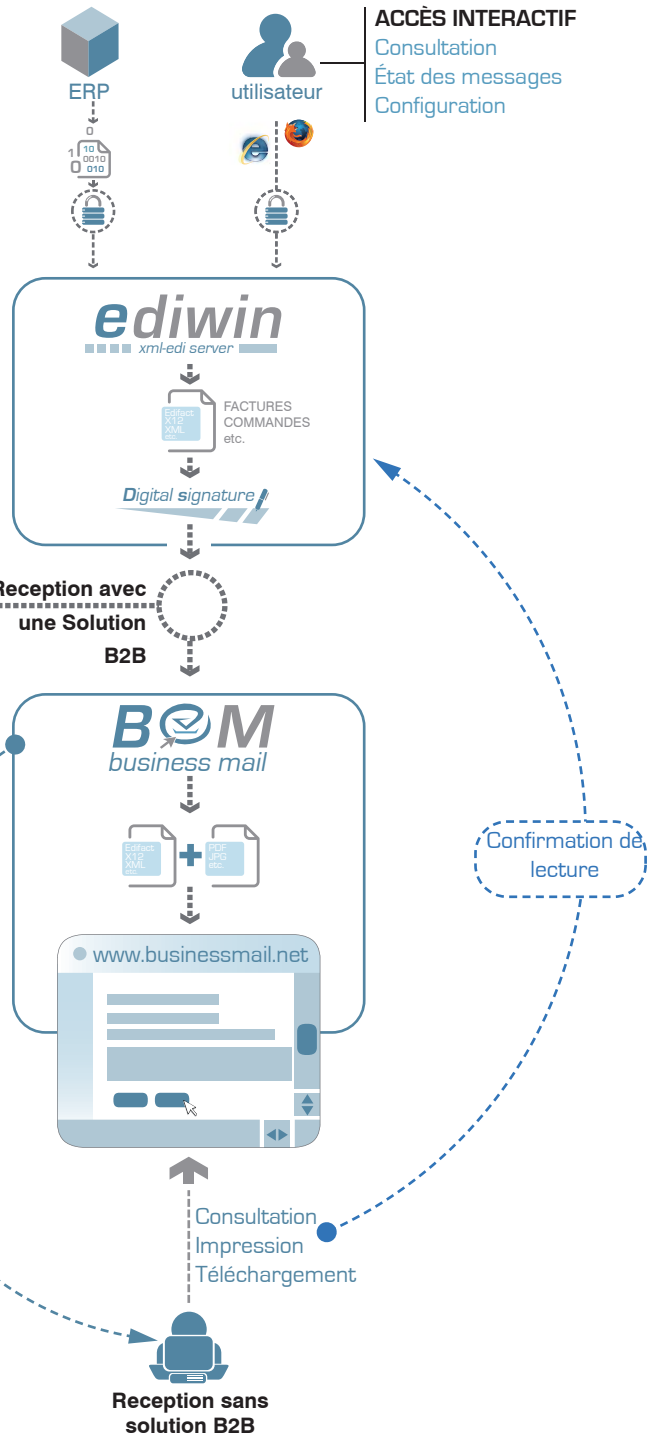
ERP

utilisateur

ACCÈS INTERACTIF
Consultation
État des messages
Configuration

0
1 10
0010
0 010

ediwin
xml-edi server

Edifact
X12
XML
etc.

FACTURES
COMMANDES
etc.

Digital signature

Reception avec une Solution B2B

B@M
business mail

Edifact
X12
XML
etc.

PDF
JPG
etc.

www.businessmail.net

Confirmation de lecture

Consultation
Impression
Téléchargement

Reception sans solution B2B